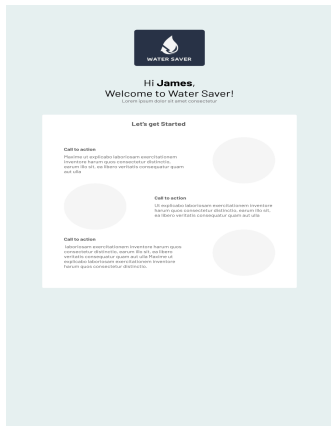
WATER SAVER

Hi **James**,
Welcome to Water Saver!
Lorem ipsum dolor sit amet consectetur

Let's get Started

Call to action
Maxime ut explicabo laboriosam exercitationem. Inventore harum quos consectetur distinctio, earum illo sit, ea libero veritatis consequatur quam aut ulla

Call to action
Ut explicabo laboriosam exercitationem inventore harum quos consectetur distinctio, earum illo sit, ea libero veritatis consequatur quam aut ulla

Call to action
laboriosam exercitationem inventore harum quos consectetur distinctio, earum illo sit, ea libero veritatis consequatur quam aut ulla Maxime ut explicabo laboriosam exercitationem inventore harum quos consectetur distinctio.